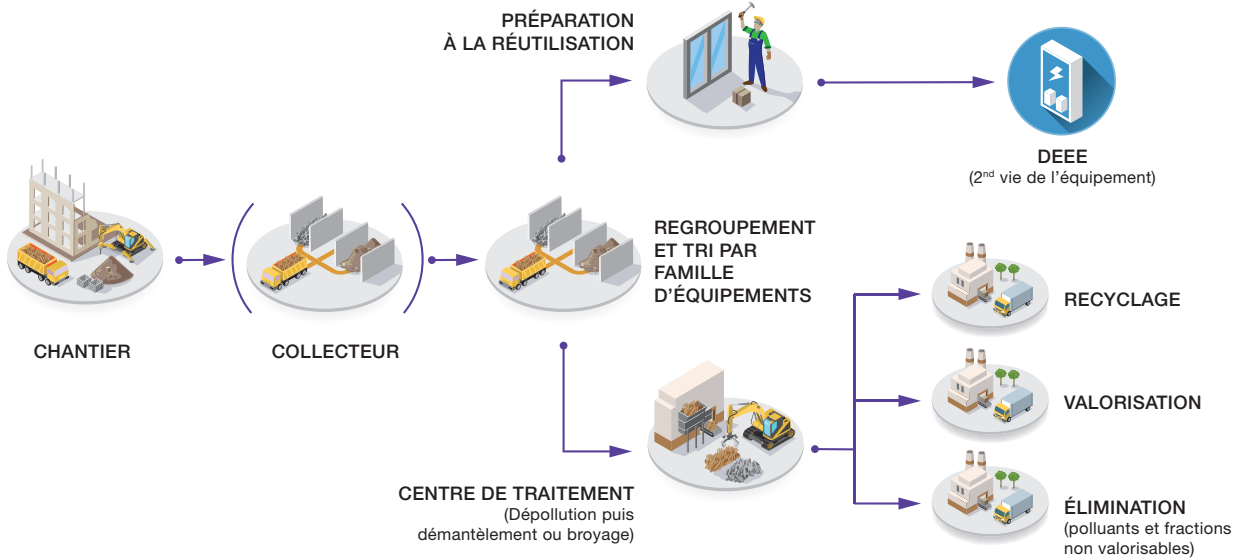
PRÉPARATION
À LA RÉUTILISATION

DEEE
($2^{nd}$ vie de l'équipement)

CHANTIER

COLLECTEUR

REGROUPEMENT ET TRI PAR FAMILLE D'ÉQUIPEMENTS

RECYCLAGE

VALORISATION

CENTRE DE TRAITEMENT
(Dépollution puis démantèlement ou broyage)

ÉLIMINATION
(polluants et fractions non valorisables)